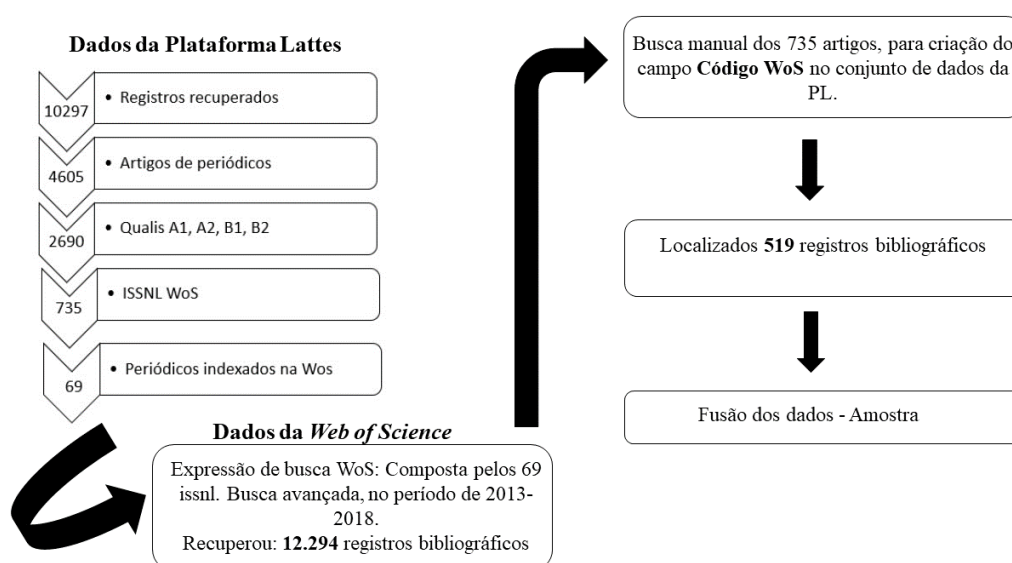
Dados da Plataforma Lattes

10297 • Registros recuperados

4605 • Artigos de periódicos

2690 • Qualis A1, A2, B1, B2

735 • ISSNL WoS

69 • Periódicos indexados na Wos

Dados da Web of Science

Expressão de busca WoS: Composta pelos 69 issnl. Busca avançada, no período de 2013-2018.
Recuperou: 12.294 registros bibliográficos

Busca manual dos 735 artigos, para criação do campo Código WoS no conjunto de dados da PL.

Localizados 519 registros bibliográficos

Fusão dos dados - Amostra